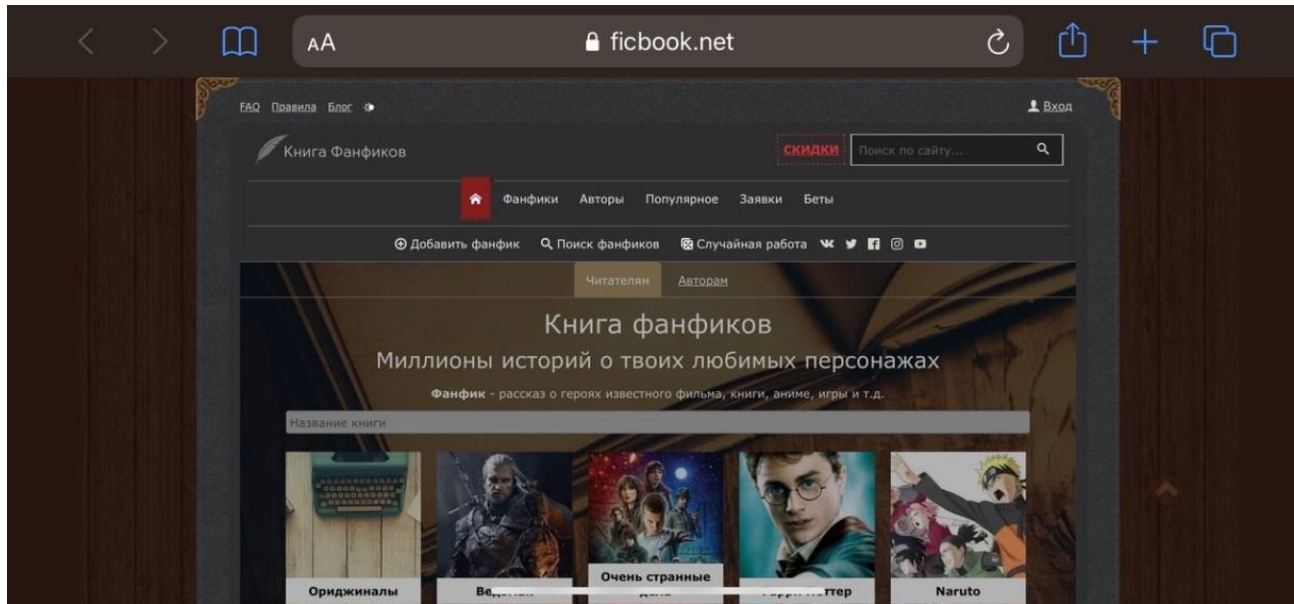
AA ficbook.net

FAQ Правила Блог

Вход

Книга Фанфиков

СКИДКИ

Поиск по сайту...

Фанфики Авторы Популярное Заявки Беты

Добавить фанфик Поиск фанфиков Случайная работа

Читателям Авторам

Книга фанфиков

Миллионы историй о твоих любимых персонажах

**Фанфик** - рассказ о героях известного фильма, книги, аниме, игры и т.д.

Название книги

Ориджиналы

Ве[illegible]

Очень странные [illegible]

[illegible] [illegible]ттер

Naruto